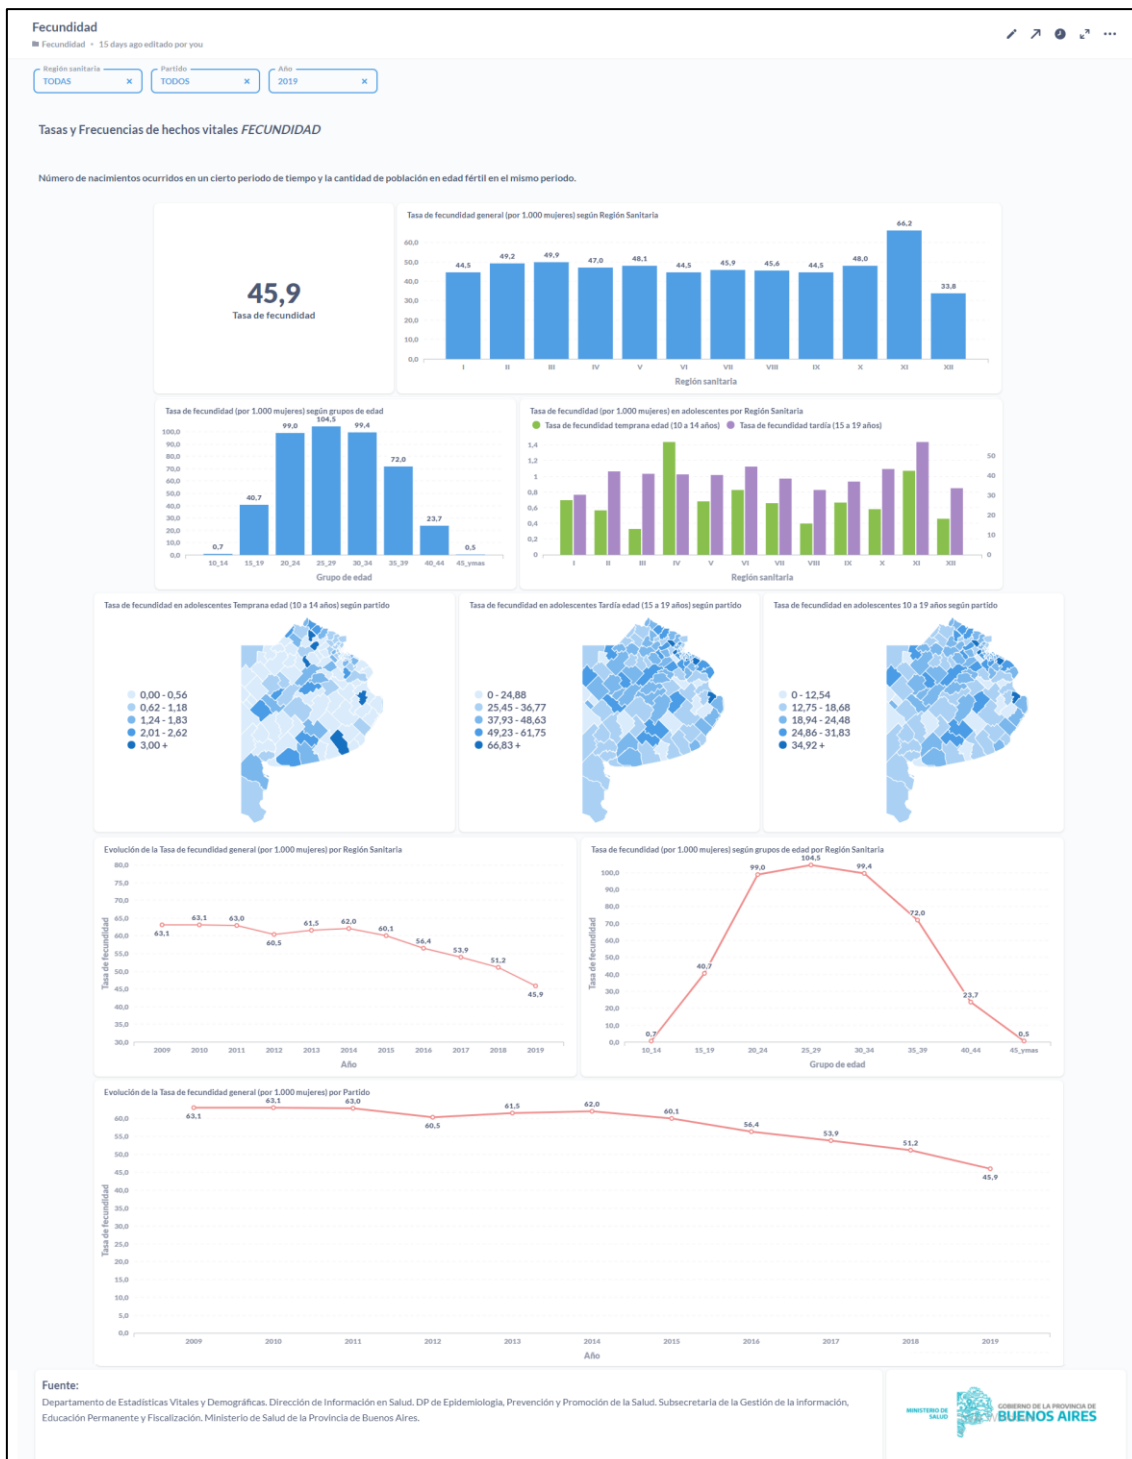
Fecundidad
Fecundidad • 15 days ago editado por you

Región sanitaria TODAS ×
Partido TODOS ×
Año 2019 ×

Tasas y Frecuencias de hechos vitales FECUNDIDAD

Número de nacimientos ocurridos en un cierto periodo de tiempo y la cantidad de población en edad fértil en el mismo periodo.

45,9
Tasa de fecundidad

Tasa de fecundidad general (por 1.000 mujeres) según Región Sanitaria
60,0
50,0
40,0
30,0
20,0
10,0
0,0
44,5 49,2 49,9 47,0 48,1 44,5 45,9 45,6 44,5 48,0 66,2 33,8
I II III IV V VI VII VIII IX X XI XII
Región sanitaria

Tasa de fecundidad (por 1.000 mujeres) según grupos de edad
100,0 90,0 80,0 70,0 60,0 50,0 40,0 30,0 20,0 10,0 0,0
0,7 40,7 99,0 104,5 99,4 72,0 23,7 0,5
10_14 15_19 20_24 25_29 30_34 35_39 40_44 45_ymas
Grupo de edad

Tasa de fecundidad (por 1.000 mujeres) en adolescentes por Región Sanitaria
Tasa de fecundidad temprana edad (10 a 14 años) Tasa de fecundidad tardía (15 a 19 años)
1,4 1,2 1 0,8 0,6 0,4 0,2 0
50 40 30 20 10 0
I II III IV V VI VII VIII IX X XI XII
Región sanitaria

Tasa de fecundidad en adolescentes Temprana edad (10 a 14 años) según partido
0,00 - 0,56
0,62 - 1,18
1,24 - 1,83
2,01 - 2,62
3,00 +

Tasa de fecundidad en adolescentes Tardía edad (15 a 19 años) según partido
0 - 24,88
25,45 - 36,77
37,93 - 48,63
49,23 - 61,75
66,83 +

Tasa de fecundidad en adolescentes 10 a 19 años según partido
0 - 12,54
12,75 - 18,68
18,94 - 24,48
24,86 - 31,83
34,92 +

Evolución de la Tasa de fecundidad general (por 1.000 mujeres) por Región Sanitaria
80,0 75,0 70,0 65,0 60,0 55,0 50,0 45,0 40,0 35,0 30,0
Tasa de fecundidad
63,1 63,1 63,0 60,5 61,5 62,0 60,1 56,4 53,9 51,2 45,9
2009 2010 2011 2012 2013 2014 2015 2016 2017 2018 2019
Año

Tasa de fecundidad (por 1.000 mujeres) según grupos de edad por Región Sanitaria
100,0 90,0 80,0 70,0 60,0 50,0 40,0 30,0 20,0 10,0 0,0
Tasa de fecundidad
0,7 40,7 99,0 104,5 99,4 72,0 23,7 0,5
10_14 15_19 20_24 25_29 30_34 35_39 40_44 45_ymas
Grupo de edad

Evolución de la Tasa de fecundidad general (por 1.000 mujeres) por Partido
60,0 55,0 50,0 45,0 40,0 35,0 30,0 25,0 20,0 15,0 10,0 5,0 0,0
Tasa de fecundidad
63,1 63,1 63,0 60,5 61,5 62,0 60,1 56,4 53,9 51,2 45,9
2009 2010 2011 2012 2013 2014 2015 2016 2017 2018 2019
Año

Fuente:
Departamento de Estadísticas Vitales y Demográficas. Dirección de Información en Salud. DP de Epidemiología, Prevención y Promoción de la Salud. Subsecretaría de la Gestión de la información, Educación Permanente y Fiscalización. Ministerio de Salud de la Provincia de Buenos Aires.

MINISTERIO DE SALUD
GOBIERNO DE LA PROVINCIA DE BUENOS AIRES